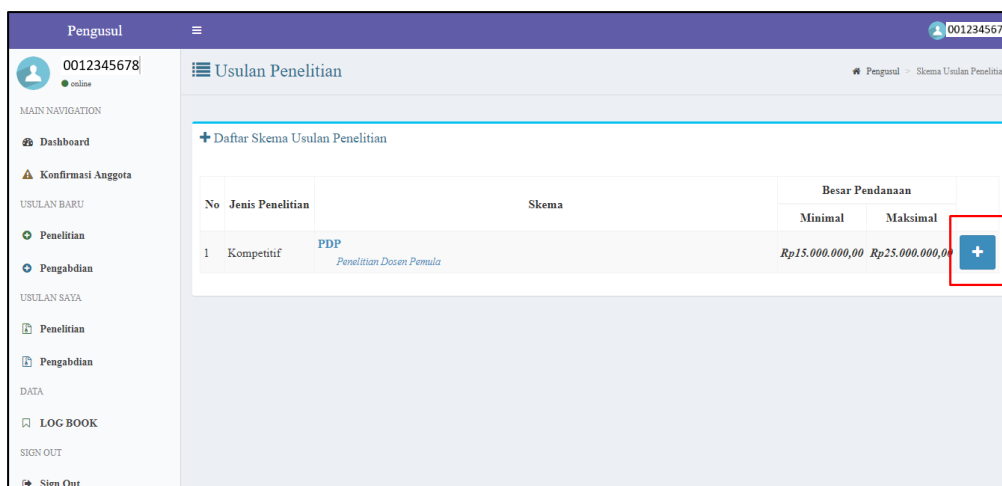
Pengusul

0012345678

0012345678
online

MAIN NAVIGATION

Dashboard

Konfirmasi Anggota

USULAN BARU

Penelitian

Pengabdian

USULAN SAYA

Penelitian

Pengabdian

DATA

LOG BOOK

SIGN OUT

Sign Out

Usulan Penelitian

Pengusul > Skema Usulan Penelitia

+ Daftar Skema Usulan Penelitian

| No | Jenis Penelitian | Skema | Besar Pendanaan Minimal | Besar Pendanaan Maksimal | |
|---|---|---|---|---|---|
| 1 | Kompetitif | PDP Penelitian Dosen Pemula | Rp15.000.000,00 | Rp25.000.000,00 | + |